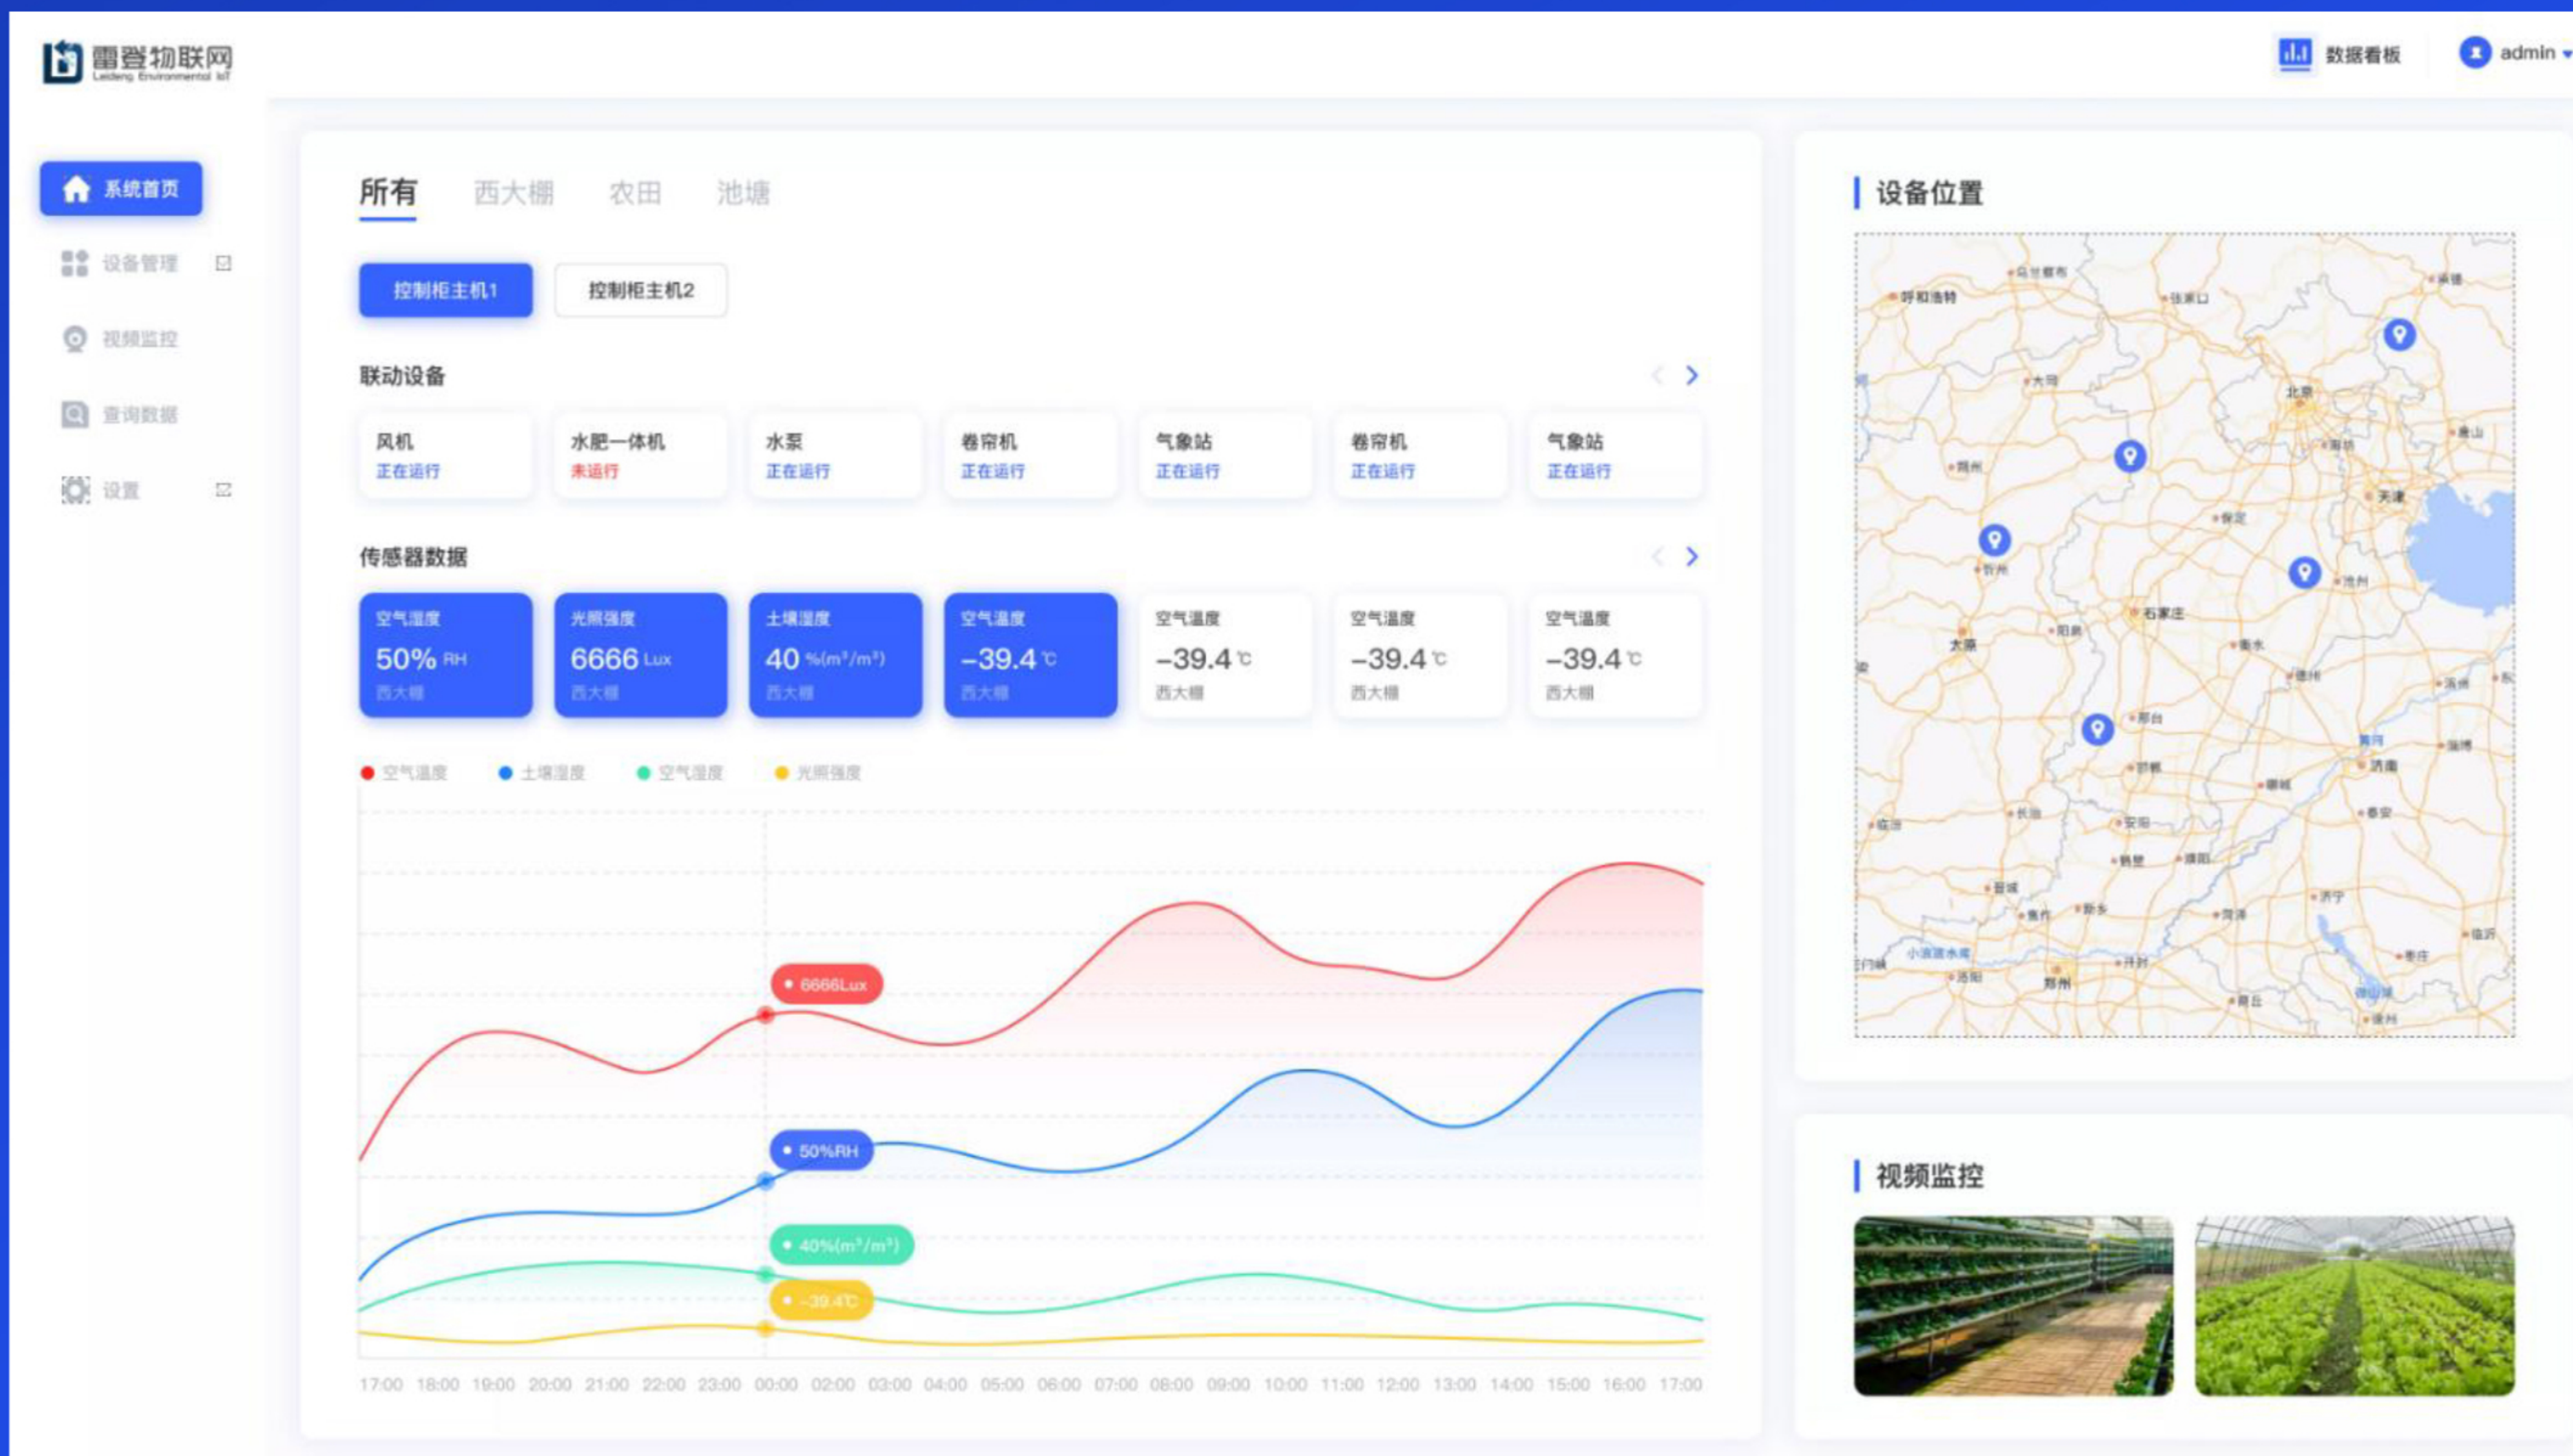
雷登物联网
Leideng Environmental IoT

数据看板
admin

系统首页
设备管理
视频监控
查询数据
设置

所有　西大棚　农田　池塘

控制柜主机1　控制柜主机2

联动设备

| 风机 | 水肥一体机 | 水泵 | 卷帘机 | 气象站 | 卷帘机 | 气象站 |
|---|---|---|---|---|---|---|
| 正在运行 | 未运行 | 正在运行 | 正在运行 | 正在运行 | 正在运行 | 正在运行 |

传感器数据

| 空气湿度 | 光照强度 | 土壤湿度 | 空气温度 | 空气温度 | 空气温度 | 空气温度 |
|---|---|---|---|---|---|---|
| 50% RH | 6666 Lux | 40 %(m³/m³) | -39.4 ℃ | -39.4 ℃ | -39.4 ℃ | -39.4 ℃ |
| 西大棚 | 西大棚 | 西大棚 | 西大棚 | 西大棚 | 西大棚 | 西大棚 |

空气温度　土壤湿度　空气湿度　光照强度

6666Lux
50%RH
40%(m³/m³)
-39.4℃

17:00 18:00 19:00 20:00 21:00 22:00 23:00 00:00 02:00 03:00 04:00 05:00 06:00 07:00 08:00 09:00 10:00 11:00 12:00 13:00 14:00 15:00 16:00 17:00

设备位置

呼和浩特　乌兰察布　张家口　承德　大同　北京　唐山　朔州　廊坊　天津　保定　忻州　沧州　石家庄　阳泉　太原　衡水　德州　邢台　邯郸　聊城　济南　长治　安阳　泰安　临汾　鹤壁　濮阳　晋城　焦作　新乡　菏泽　济宁　临沂　小浪底水库　洛阳　郑州　开封　商丘　枣庄　徐州

视频监控